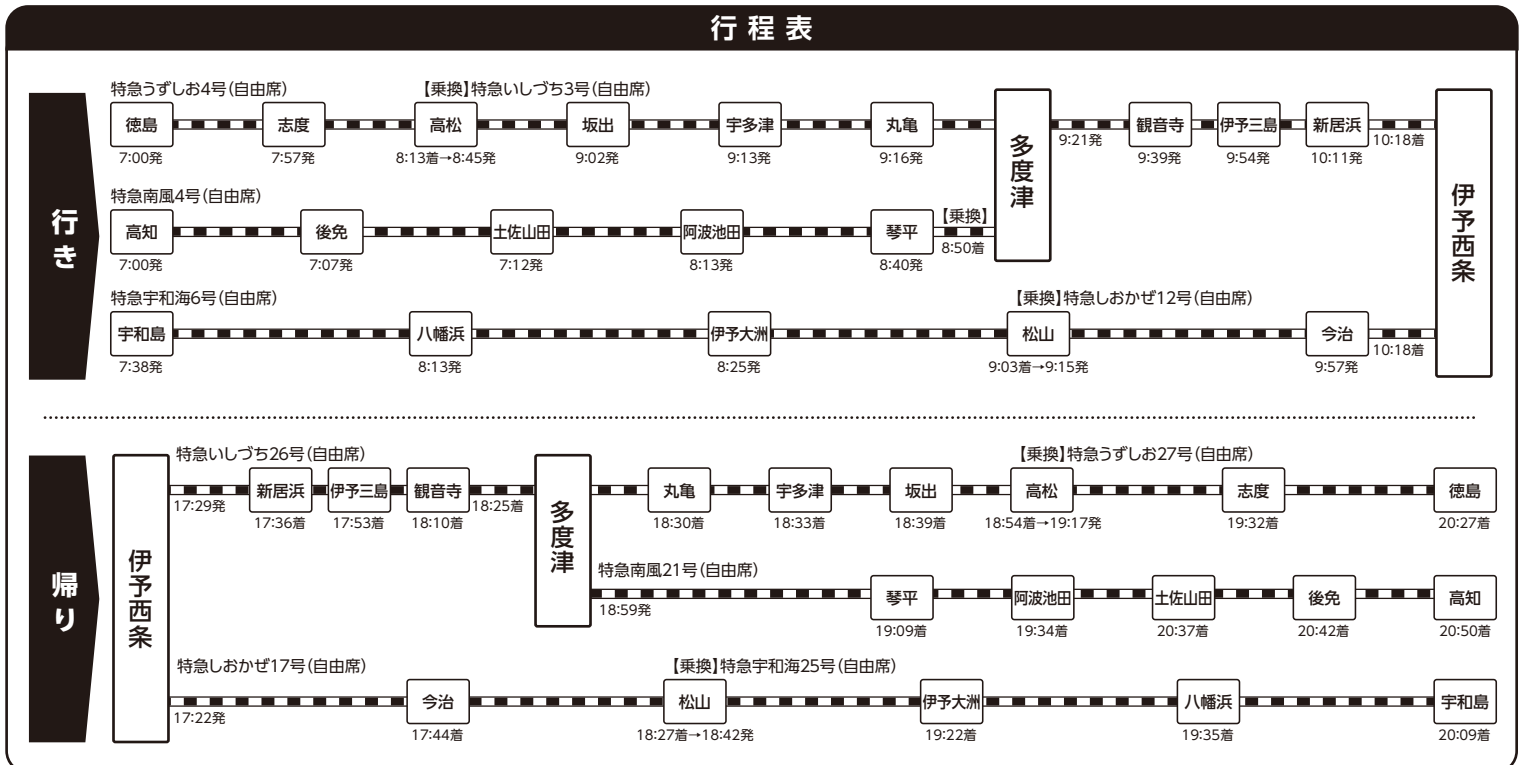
行程表

行き

特急うずしお4号(自由席)
徳島 7:00発
志度 7:57発
【乗換】特急いしづち3号(自由席)
高松 8:13着→8:45発
坂出 9:02発
宇多津 9:13発
丸亀 9:16発
多度津
9:21発
観音寺 9:39発
伊予三島 9:54発
新居浜 10:11発
10:18着
伊予西条

特急南風4号(自由席)
高知 7:00発
後免 7:07発
土佐山田 7:12発
阿波池田 8:13発
琴平 8:40発
【乗換】
8:50着

特急宇和海6号(自由席)
宇和島 7:38発
八幡浜 8:13発
伊予大洲 8:25発
【乗換】特急しおかぜ12号(自由席)
松山 9:03着→9:15発
今治 9:57発
10:18着

帰り

伊予西条
特急いしづち26号(自由席)
17:29発
新居浜 17:36着
伊予三島 17:53着
観音寺 18:10着
18:25着
多度津
丸亀 18:30着
宇多津 18:33着
坂出 18:39着
【乗換】特急うずしお27号(自由席)
高松 18:54着→19:17発
志度 19:32着
徳島 20:27着

特急南風21号(自由席)
18:59発
琴平 19:09着
阿波池田 19:34着
土佐山田 20:37着
後免 20:42着
高知 20:50着

特急しおかぜ17号(自由席)
17:22発
今治 17:44着
【乗換】特急宇和海25号(自由席)
松山 18:27着→18:42発
伊予大洲 19:22着
八幡浜 19:35着
宇和島 20:09着